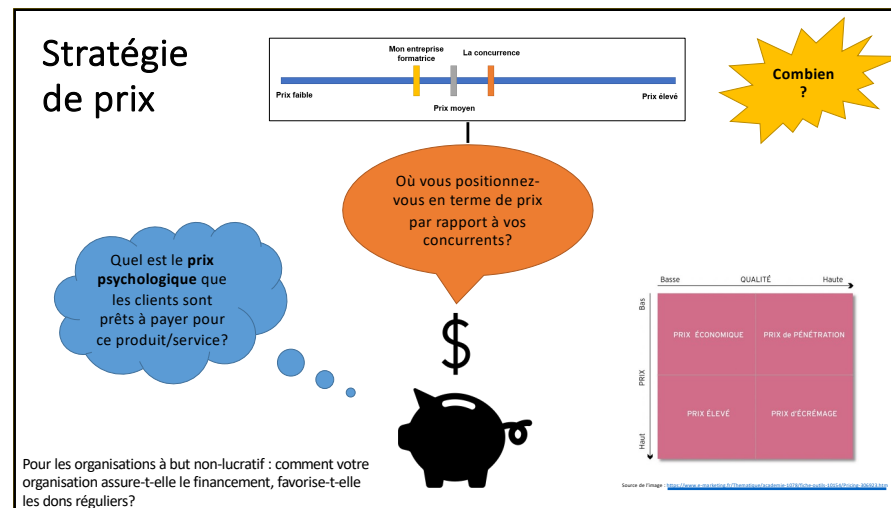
Stratégie de prix

Mon entreprise formatrice

La concurrence

Prix faible

Prix moyen

Prix élevé

Combien ?

Où vous positionnez-vous en terme de prix par rapport à vos concurrents?

Quel est le **prix psychologique** que les clients sont prêts à payer pour ce produit/service?

$

Basse QUALITÉ Haute

Bas PRIX Haut

| PRIX ÉCONOMIQUE | PRIX de PÉNÉTRATION |
|---|---|
| PRIX ÉLEVÉ | PRIX d'ÉCRÉMAGE |

Source de l'image : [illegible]

Pour les organisations à but non-lucratif : comment votre organisation assure-t-elle le financement, favorise-t-elle les dons réguliers?